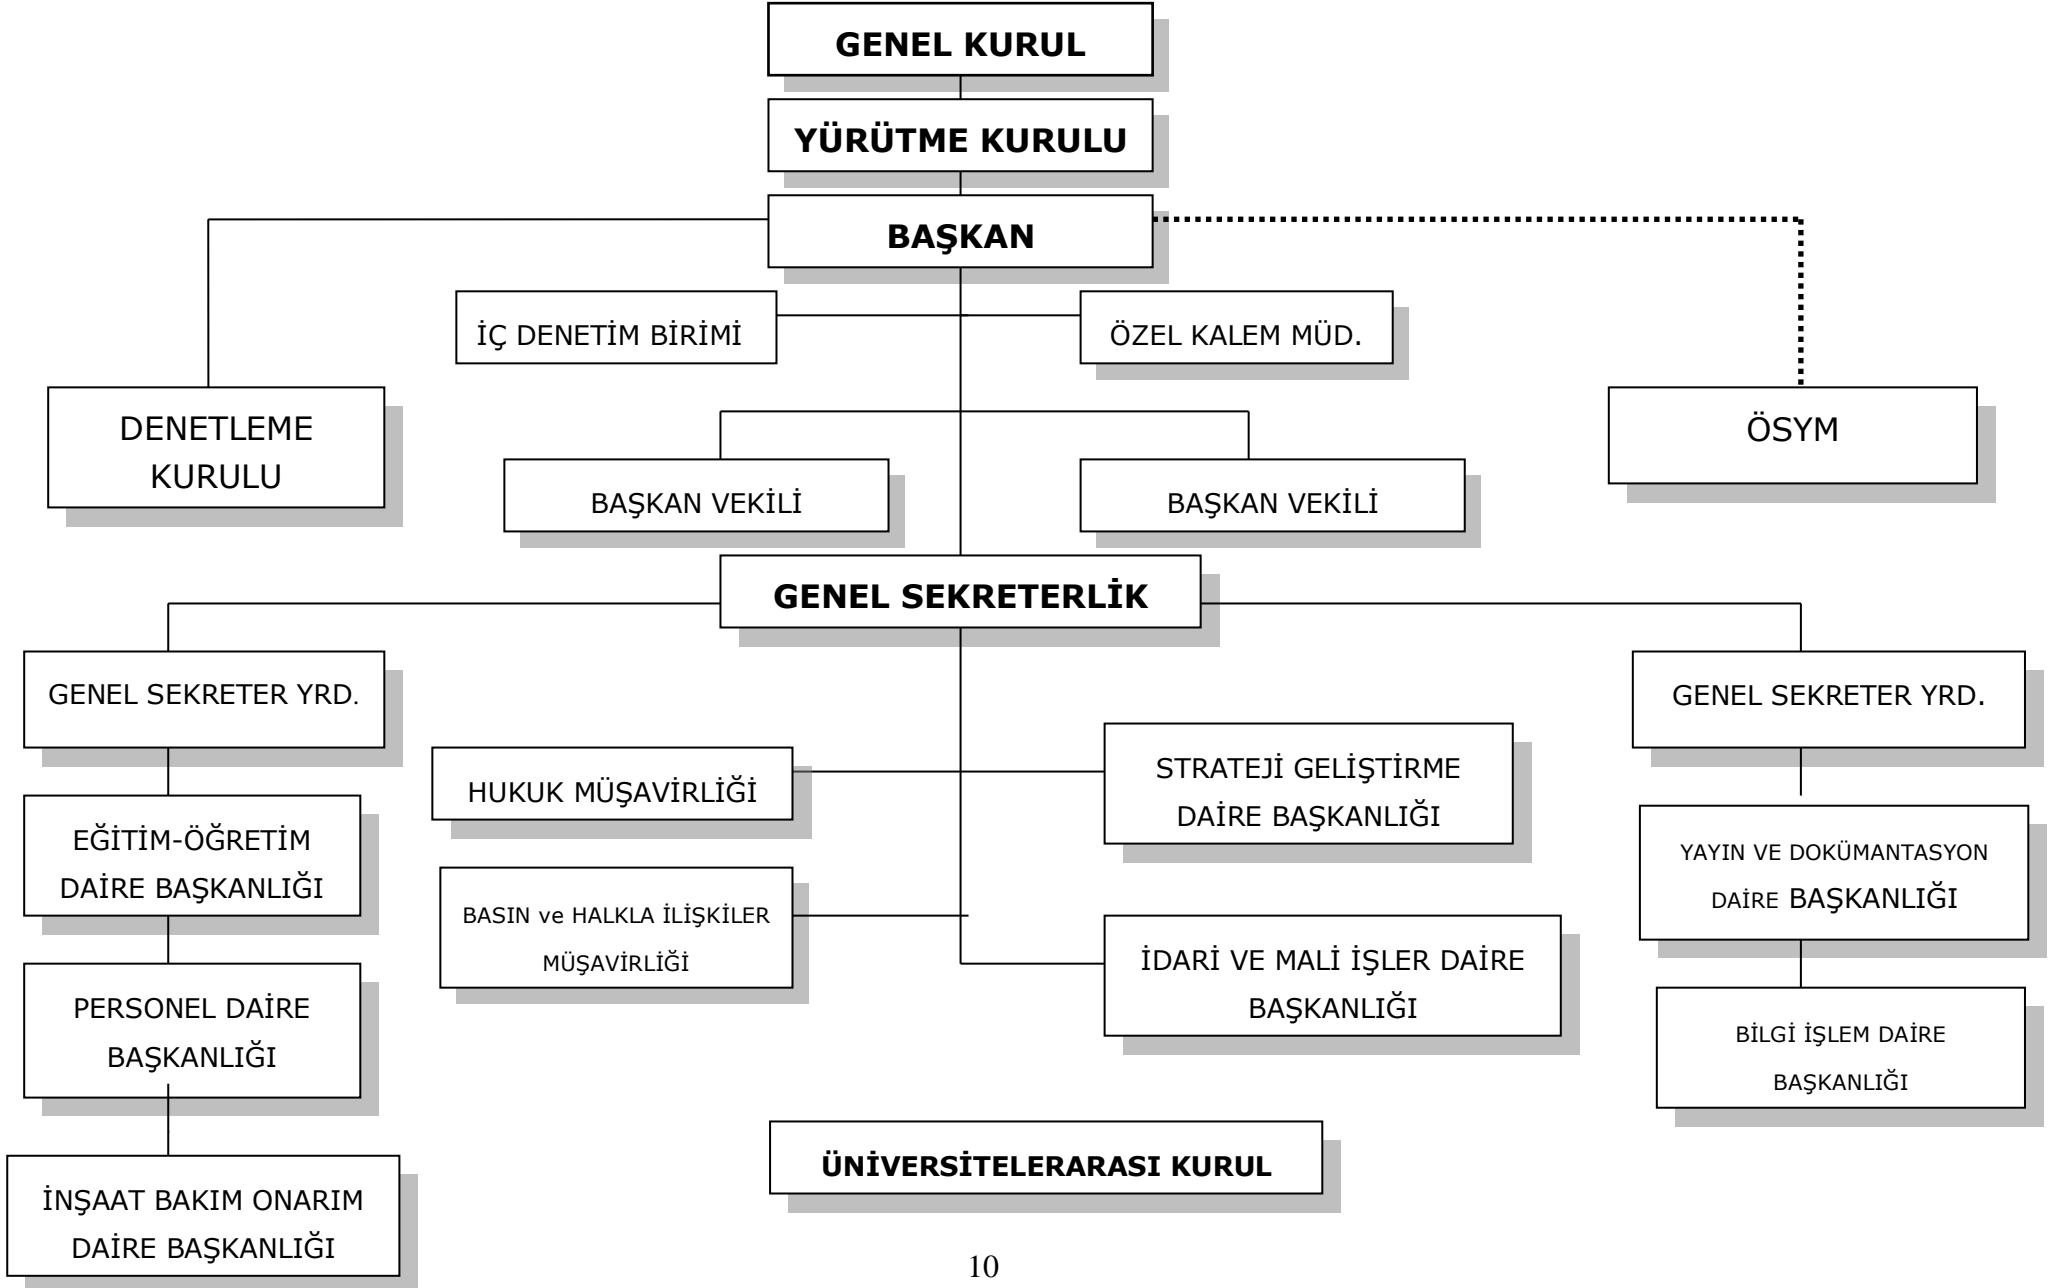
GENEL KURUL

YÜRÜTME KURULU

BAŞKAN

İÇ DENETİM BİRİMİ

ÖZEL KALEM MÜD.

DENETLEME KURULU

ÖSYM

BAŞKAN VEKİLİ

BAŞKAN VEKİLİ

GENEL SEKRETERLİK

GENEL SEKRETER YRD.

GENEL SEKRETER YRD.

HUKUK MÜŞAVİRLİĞİ

STRATEJİ GELİŞTİRME DAİRE BAŞKANLIĞI

EĞİTİM-ÖĞRETİM DAİRE BAŞKANLIĞI

YAYIN VE DOKÜMANTASYON DAİRE BAŞKANLIĞI

BASIN ve HALKLA İLİŞKİLER MÜŞAVİRLİĞİ

İDARİ VE MALİ İŞLER DAİRE BAŞKANLIĞI

PERSONEL DAİRE BAŞKANLIĞI

BİLGİ İŞLEM DAİRE BAŞKANLIĞI

ÜNİVERSİTELERARASI KURUL

İNŞAAT BAKIM ONARIM DAİRE BAŞKANLIĞI

10